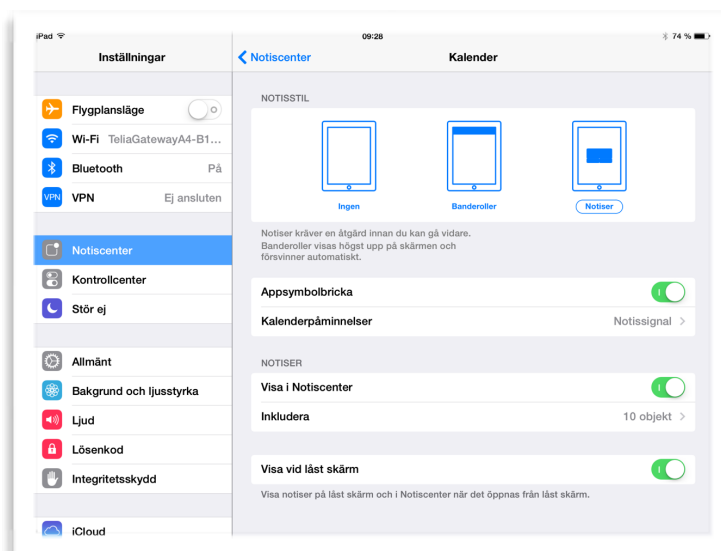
iPad
09:28
74 %

Inställningar

Flygplansläge

Wi-Fi TeliaGatewayA4-B1...

Bluetooth På

VPN Ej ansluten

Notiscenter

Kontrollcenter

Stör ej

Allmänt

Bakgrund och ljusstyrka

Ljud

Lösenkod

Integritetsskydd

iCloud

Notiscenter

Kalender

NOTISSTIL

Ingen

Banderoller

Notiser

Notiser kräver en åtgärd innan du kan gå vidare. Banderoller visas högst upp på skärmen och försvinner automatiskt.

Appsymbolbricka

Kalenderpåminnelser Notissignal

NOTISER

Visa i Notiscenter

Inkludera 10 objekt

Visa vid låst skärm

Visa notiser på låst skärm och i Notiscenter när det öppnas från låst skärm.